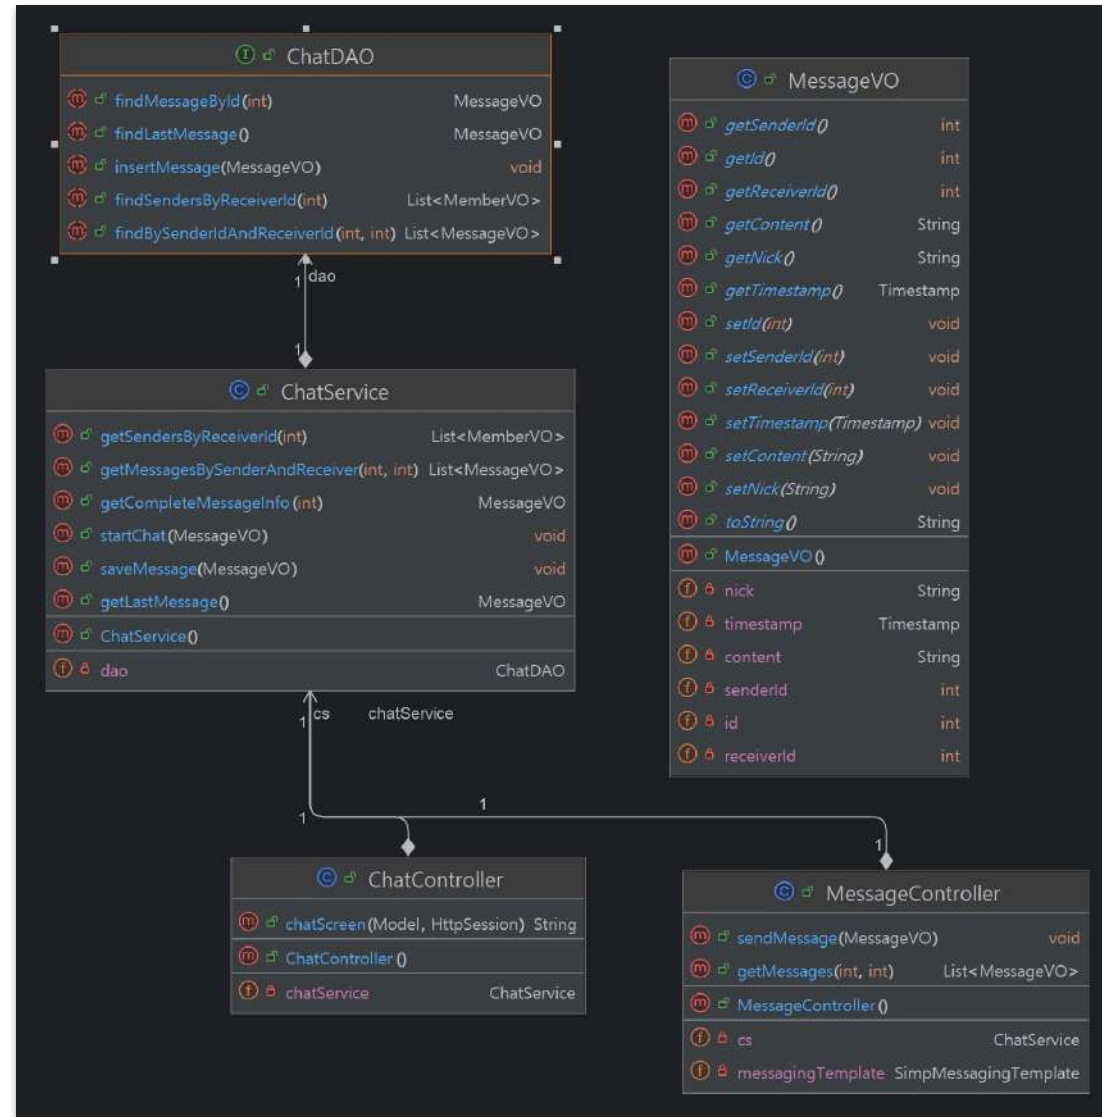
I ChatDAO

m findMessageById(int) MessageVO
m findLastMessage() MessageVO
m insertMessage(MessageVO) void
m findSendersByReceiverId(int) List<MemberVO>
m findBySenderIdAndReceiverId(int, int) List<MessageVO>

1 dao

1

C ChatService

m getSendersByReceiverId(int) List<MemberVO>
m getMessagesBySenderAndReceiver(int, int) List<MessageVO>
m getCompleteMessageInfo(int) MessageVO
m startChat(MessageVO) void
m saveMessage(MessageVO) void
m getLastMessage() MessageVO
m ChatService()
f dao ChatDAO

1 cs chatService

1

1

1

C MessageVO

m getSenderId() int
m getId() int
m getReceiverId() int
m getContent() String
m getNick() String
m getTimestamp() Timestamp
m setId(int) void
m setSenderId(int) void
m setReceiverId(int) void
m setTimestamp(Timestamp) void
m setContent(String) void
m setNick(String) void
m toString() String
m MessageVO()
f nick String
f timestamp Timestamp
f content String
f senderId int
f id int
f receiverId int

C ChatController

m chatScreen(Model, HttpSession) String
m ChatController()
f chatService ChatService

C MessageController

m sendMessage(MessageVO) void
m getMessages(int, int) List<MessageVO>
m MessageController()
f cs ChatService
f messagingTemplate SimpMessagingTemplate